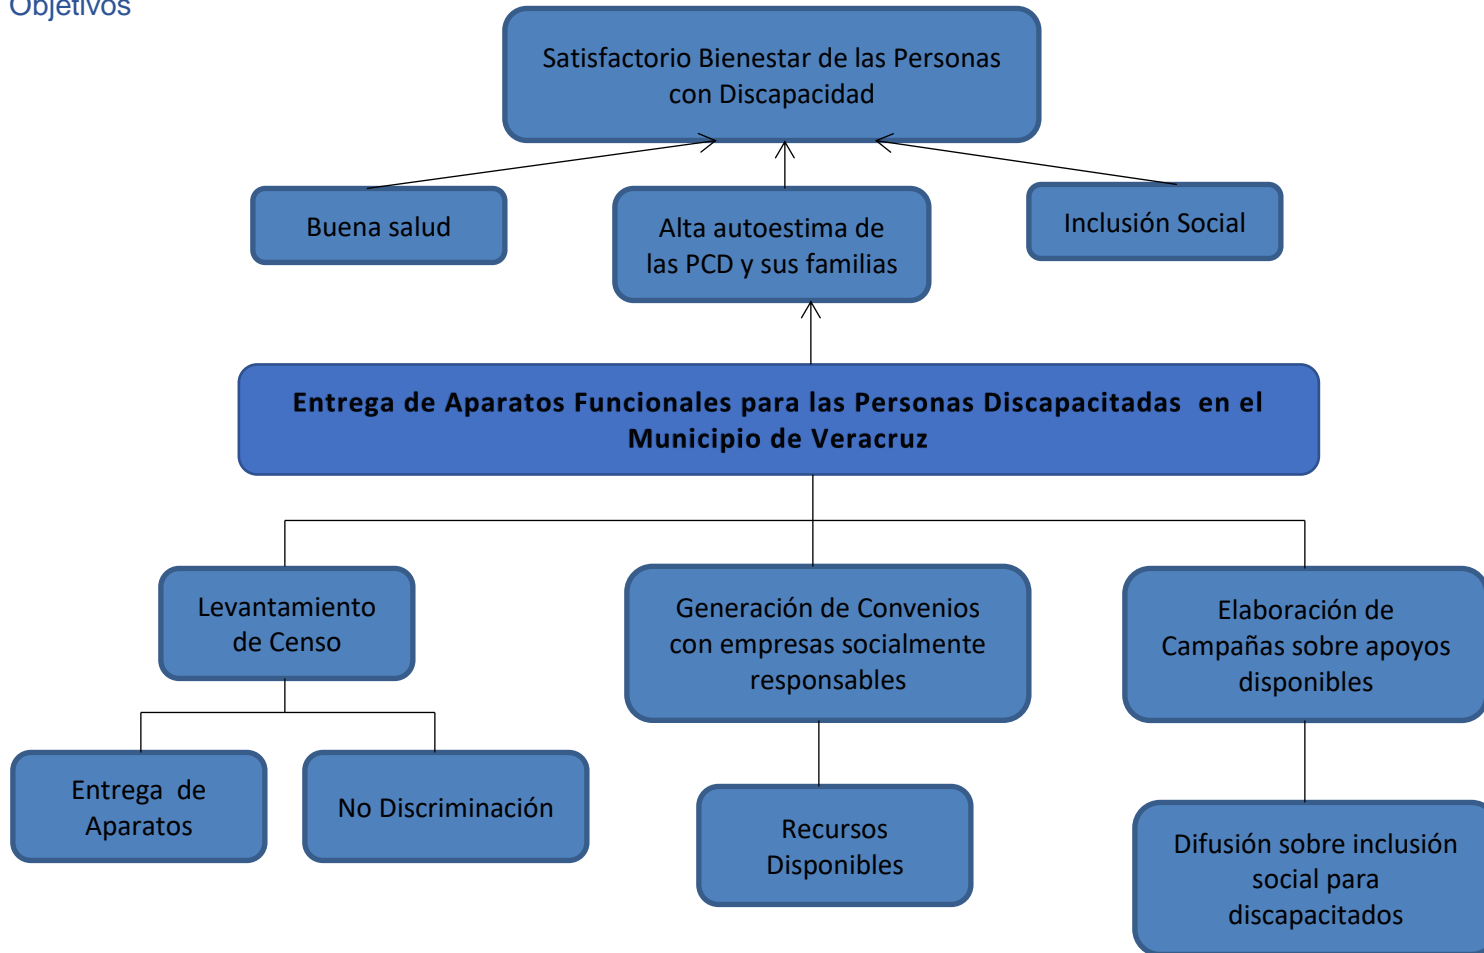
Objetivos

Satisfactorio Bienestar de las Personas con Discapacidad

Buena salud

Alta autoestima de las PCD y sus familias

Inclusión Social

Entrega de Aparatos Funcionales para las Personas Discapacitadas en el Municipio de Veracruz

Levantamiento de Censo

Generación de Convenios con empresas socialmente responsables

Elaboración de Campañas sobre apoyos disponibles

Entrega de Aparatos

No Discriminación

Recursos Disponibles

Difusión sobre inclusión social para discapacitados